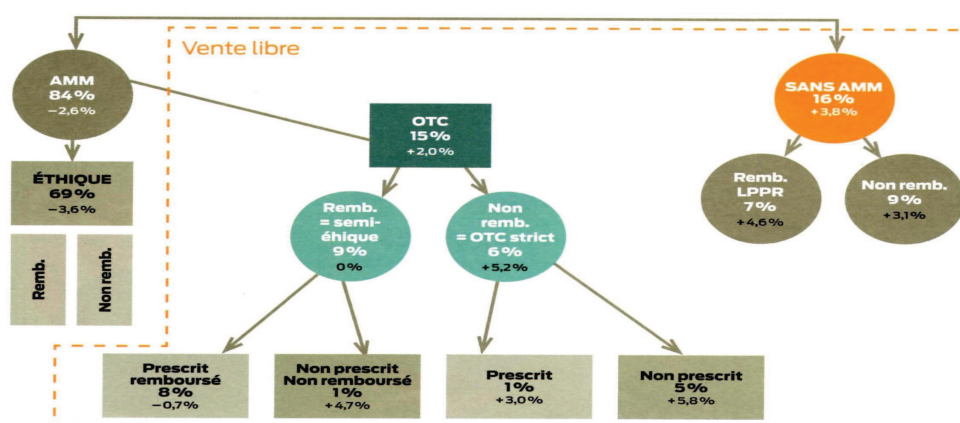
Vente libre

AMM
84 %
−2,6 %

ÉTHIQUE
69 %
−3,6 %

Remb.

Non remb.

OTC
15 %
+2,0 %

Remb.
= semi-éhique
9 %
0 %

Non remb.
= OTC strict
6 %
+5,2 %

SANS AMM
16 %
+3,8 %

Remb.
LPPR
7 %
+4,6 %

Non remb.
9 %
+3,1 %

Prescrit remboursé
8 %
−0,7 %

Non prescrit
Non remboursé
1 %
+4,7 %

Prescrit
1 %
+3,0 %

Non prescrit
5 %
+5,8 %